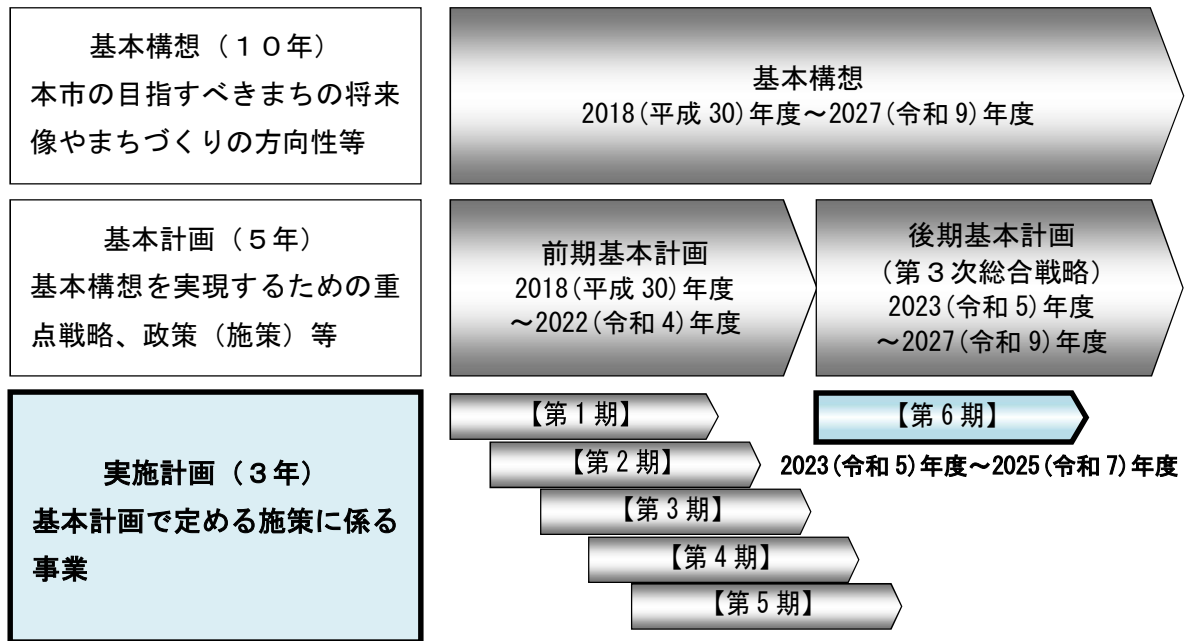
基本構想（１０年）
本市の目指すべきまちの将来像やまちづくりの方向性等

基本構想
2018(平成 30)年度～2027(令和 9)年度

基本計画（５年）
基本構想を実現するための重点戦略、政策（施策）等

前期基本計画
2018(平成 30)年度
～2022(令和 4)年度

後期基本計画
（第３次総合戦略）
2023(令和 5)年度
～2027(令和 9)年度

実施計画（３年）
基本計画で定める施策に係る事業

【第 1 期】

【第 2 期】

【第 3 期】

【第 4 期】

【第 5 期】

【第 6 期】

2023(令和 5)年度～2025(令和 7)年度